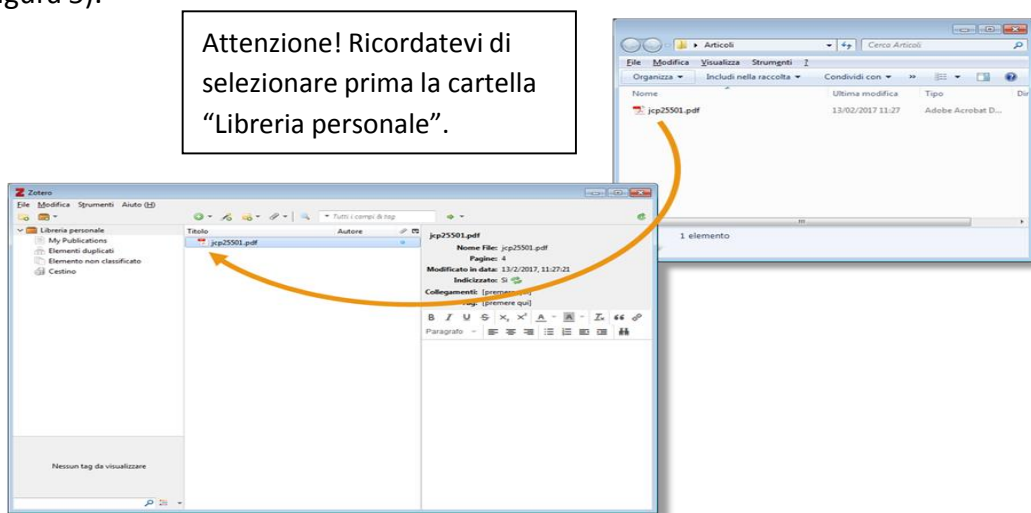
igura 3).

Attenzione! Ricordatevi di selezionare prima la cartella "Libreria personale".

Articoli
Cerca Articoli
File Modifica Visualizza Strumenti ?
Organizza ▾ Includi nella raccolta ▾ Condividi con ▾ »
Nome Ultima modifica Tipo Dir
jcp25501.pdf 13/02/2017 11:27 Adobe Acrobat D...
1 elemento

Zotero
File Modifica Strumenti Aiuto (H)
Tutti i campi & tag
Libreria personale
My Publications
Elementi duplicati
Elemento non classificato
Cestino
Titolo Autore
jcp25501.pdf
jcp25501.pdf
Nome File: jcp25501.pdf
Pagine: 4
Modificato in data: 13/2/2017, 11:27:21
Indicizzato: Sì
Collegamenti: [premere qui]
Tag: [premere qui]
Paragrafo
Nessun tag da visualizzare